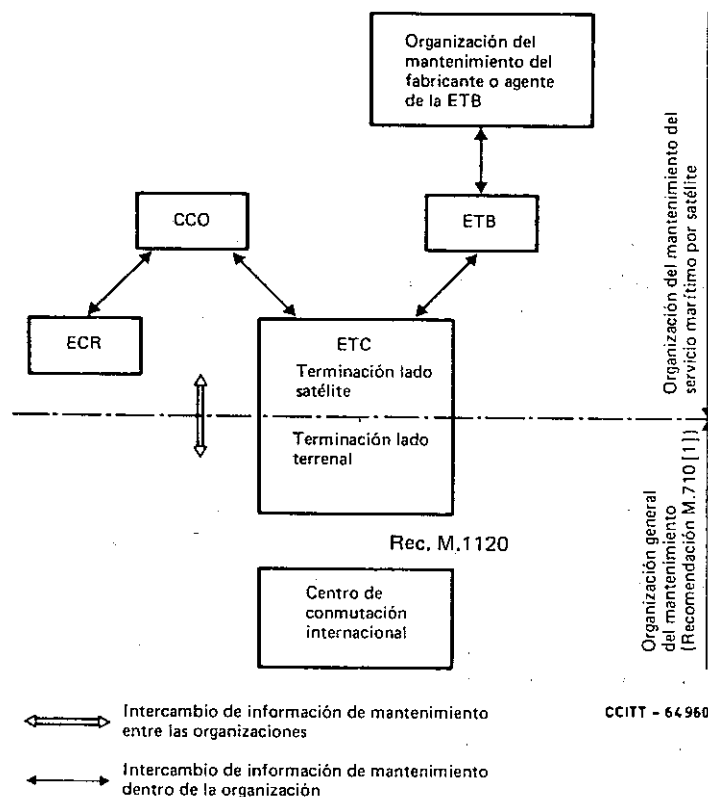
Organización del mantenimiento del fabricante o agente de la ETB

CCO

ETB

ECR

ETC

Terminación lado satélite

Terminación lado terrenal

Rec. M.1120

Centro de conmutación internacional

Organización del mantenimiento del servicio marítimo por satélite

Organización general del mantenimiento (Recomendación M.710 [1])

Intercambio de información de mantenimiento entre las organizaciones

Intercambio de información de mantenimiento dentro de la organización

CCITT - 64960